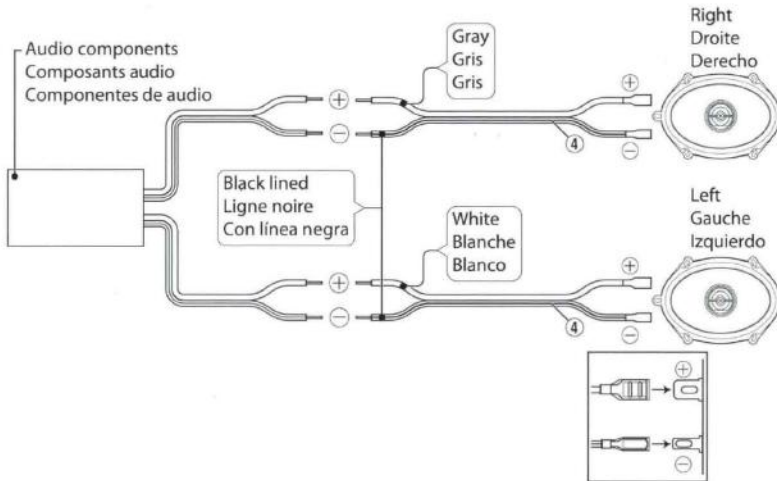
Audio components
Composants audio
Componentes de audio

Gray
Gris
Gris

Right
Droite
Derecho

⊕
⊖
⊕
⊖
4

Black lined
Ligne noire
Con línea negra

White
Blanche
Blanco

Left
Gauche
Izquierdo

⊕
⊖
⊕
⊖
4

⊕
⊖